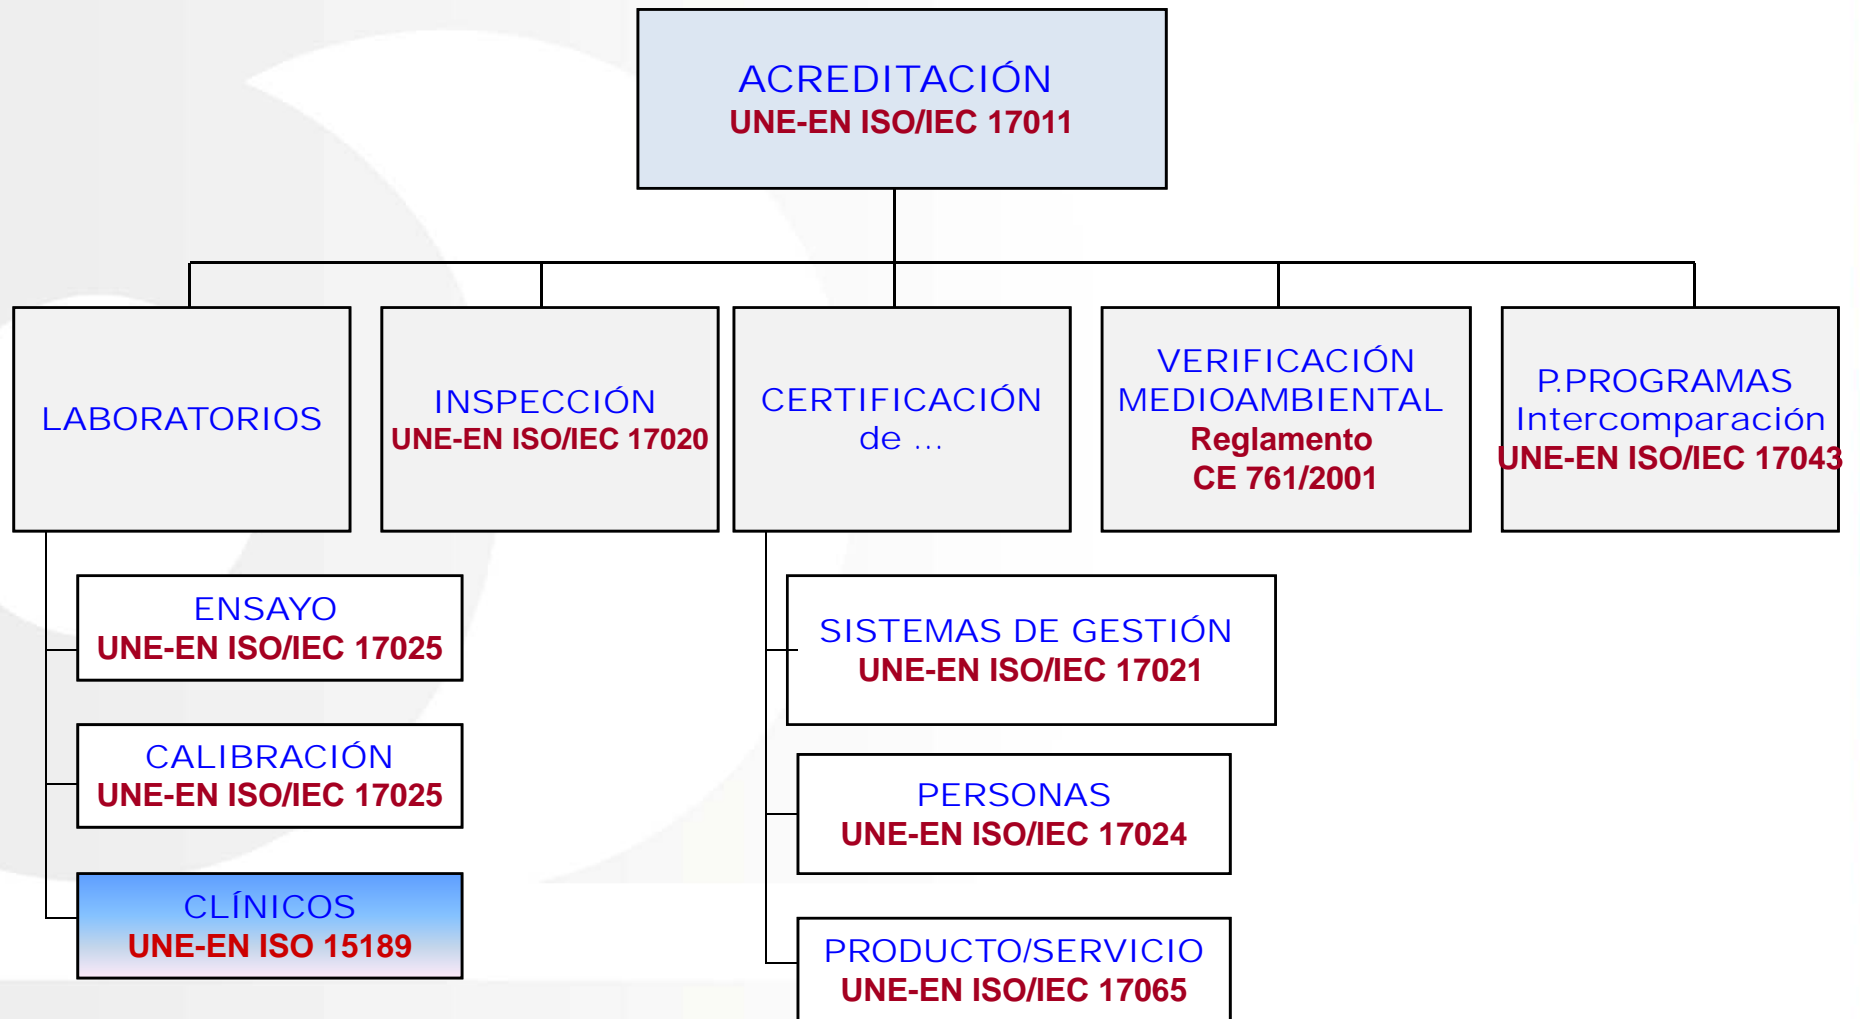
ACREDITACIÓN
UNE-EN ISO/IEC 17011

LABORATORIOS

INSPECCIÓN
UNE-EN ISO/IEC 17020

CERTIFICACIÓN
de ...

VERIFICACIÓN
MEDIOAMBIENTAL
Reglamento
CE 761/2001

P.PROGRAMAS
Intercomparación
UNE-EN ISO/IEC 17043

ENSAYO
UNE-EN ISO/IEC 17025

CALIBRACIÓN
UNE-EN ISO/IEC 17025

CLÍNICOS
UNE-EN ISO 15189

SISTEMAS DE GESTIÓN
UNE-EN ISO/IEC 17021

PERSONAS
UNE-EN ISO/IEC 17024

PRODUCTO/SERVICIO
UNE-EN ISO/IEC 17065